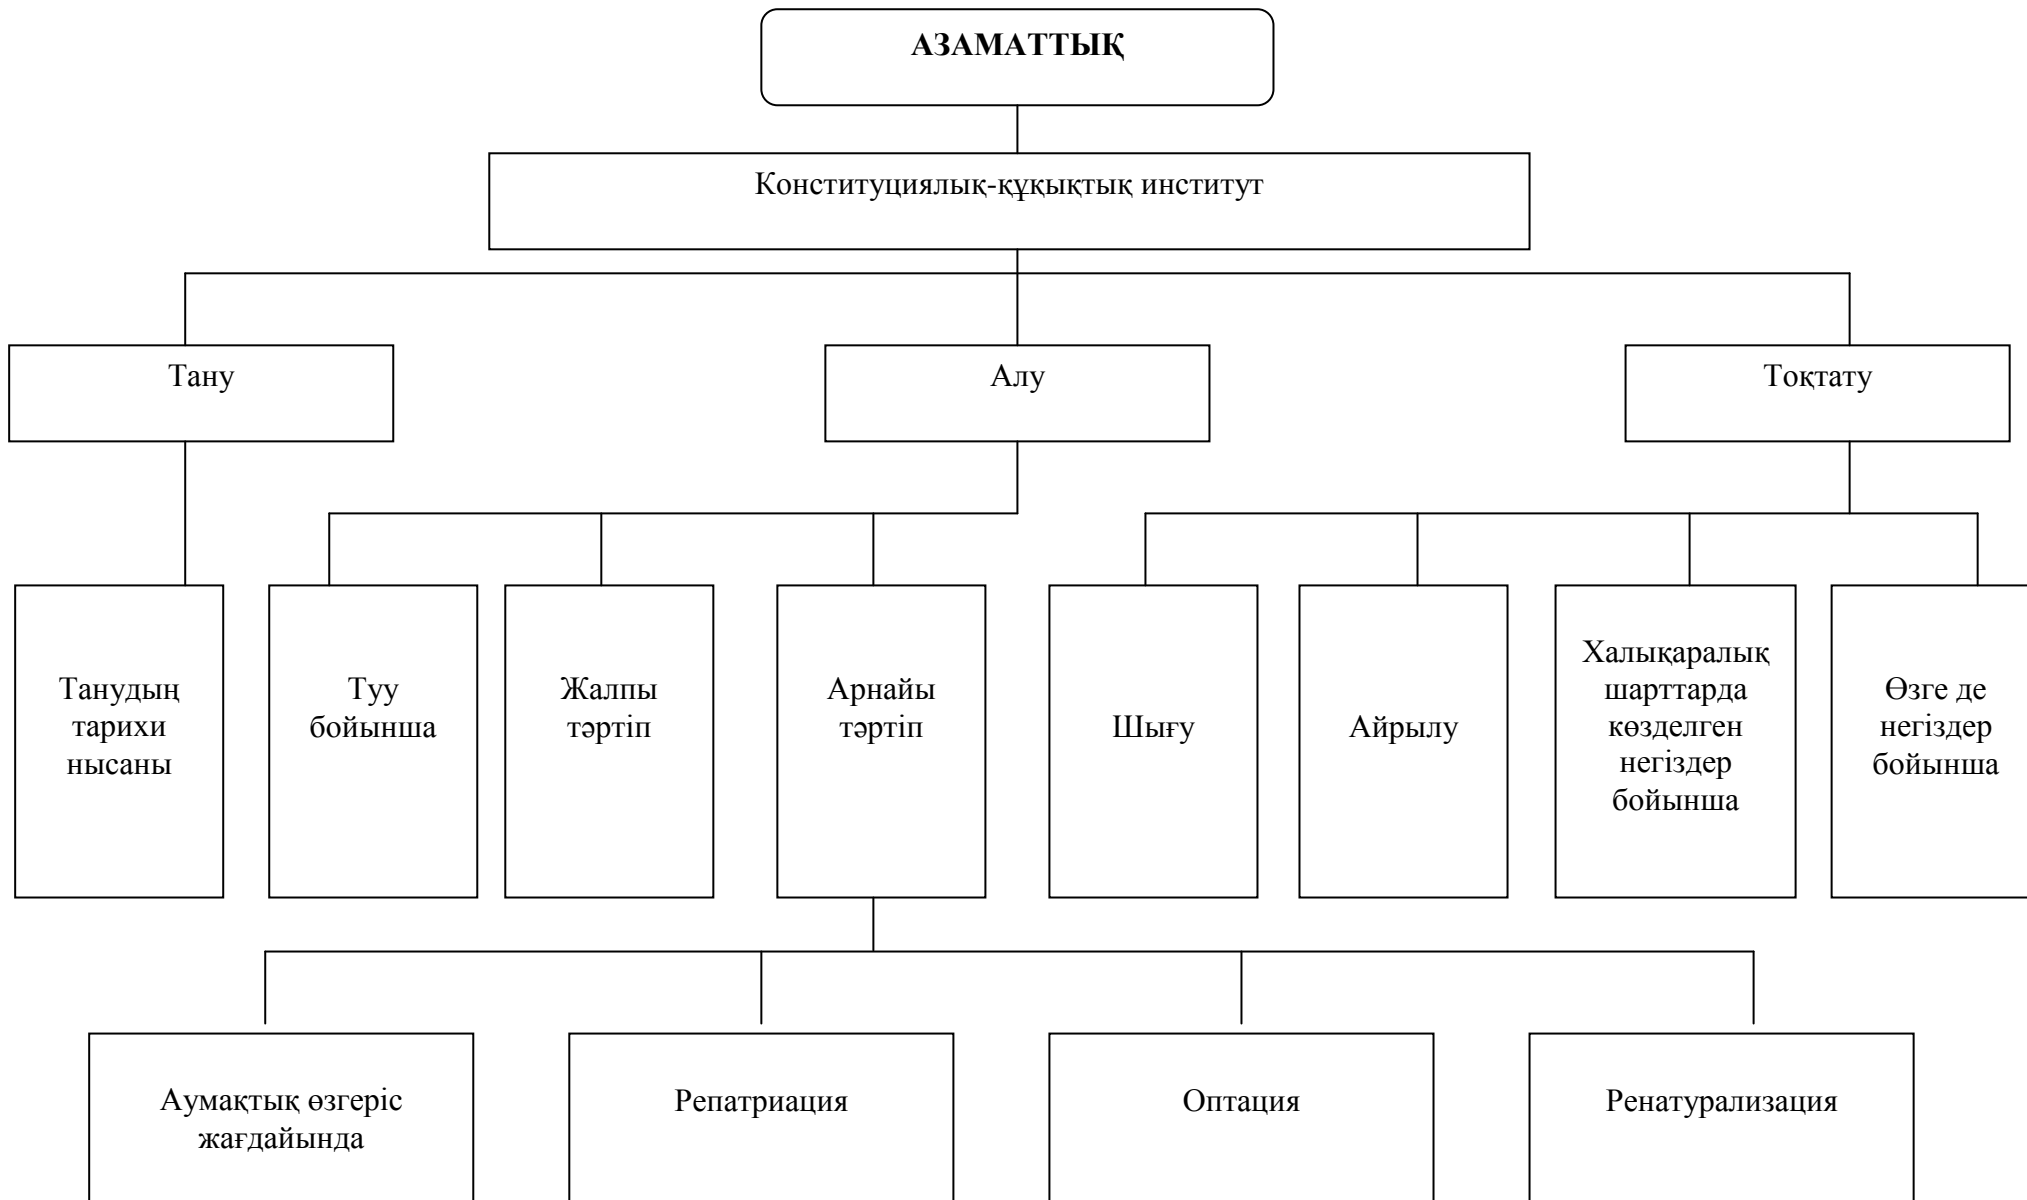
АЗАМАТТЫҚ

Конституциялық-құқықтық институт

Тану

Алу

Тоқтату

Танудың тарихи нысаны

Туу бойынша

Жалпы тәртіп

Арнайы тәртіп

Шығу

Айрылу

Халықаралық шарттарда көзделген негіздер бойынша

Өзге де негіздер бойынша

Аумақтық өзгеріс жағдайында

Репатриация

Оптация

Ренатурализация